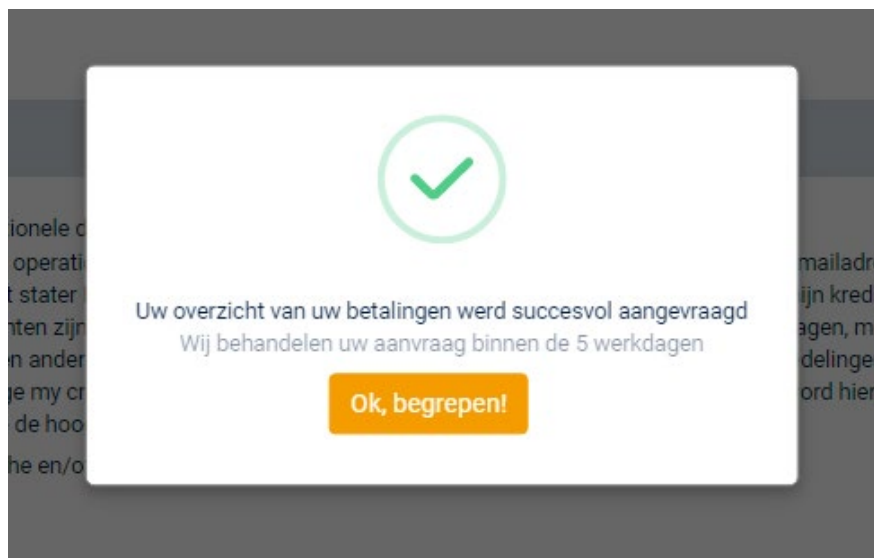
ionele c
operati
t stater
nten zijn
n ander
je my cr
de hoo
he en/o

Uw overzicht van uw betalingen werd succesvol aangevraagd
Wij behandelen uw aanvraag binnen de 5 werkdagen
Ok, begrepen!

mailadr
ijn kred
agen, m
delinge
ord hier